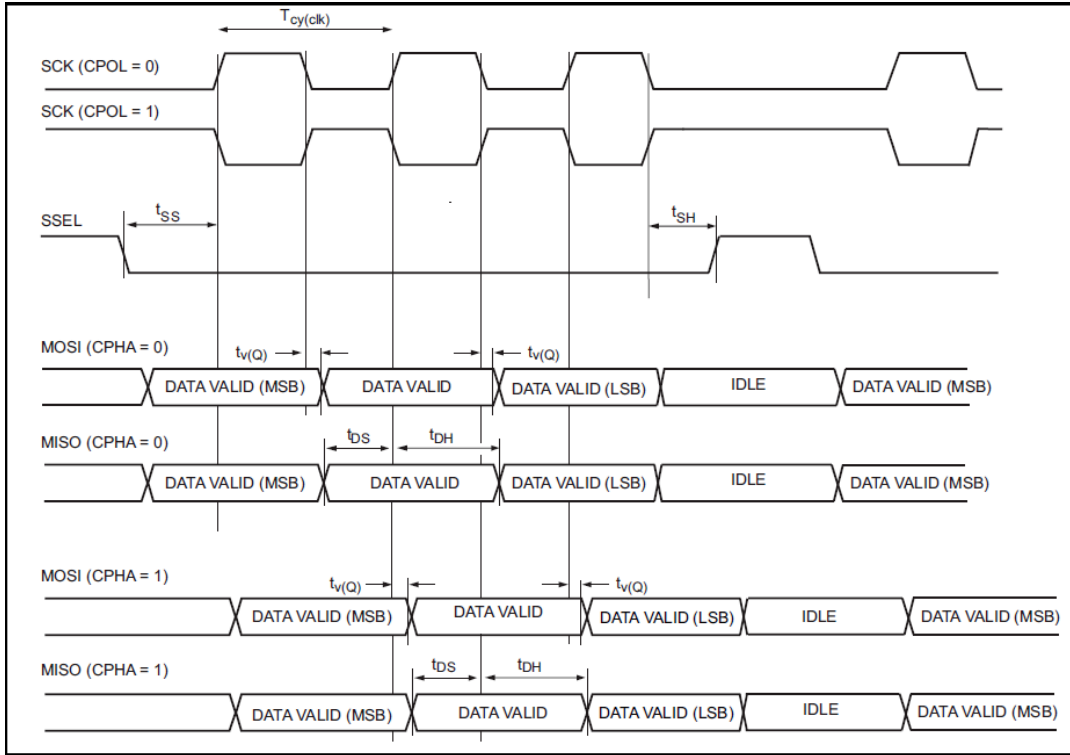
$T_{cy(clk)}$

SCK (CPOL = 0)

SCK (CPOL = 1)

SSEL

$t_{SS}$

$t_{SH}$

MOSI (CPHA = 0)

$t_{v(Q)}$

$t_{v(Q)}$

DATA VALID (MSB)

DATA VALID

DATA VALID (LSB)

IDLE

DATA VALID (MSB)

MISO (CPHA = 0)

$t_{DS}$

$t_{DH}$

DATA VALID (MSB)

DATA VALID

DATA VALID (LSB)

IDLE

DATA VALID (MSB)

MOSI (CPHA = 1)

$t_{v(Q)}$

$t_{v(Q)}$

DATA VALID (MSB)

DATA VALID

DATA VALID (LSB)

IDLE

DATA VALID (MSB)

MISO (CPHA = 1)

$t_{DS}$

$t_{DH}$

DATA VALID (MSB)

DATA VALID

DATA VALID (LSB)

IDLE

DATA VALID (MSB)